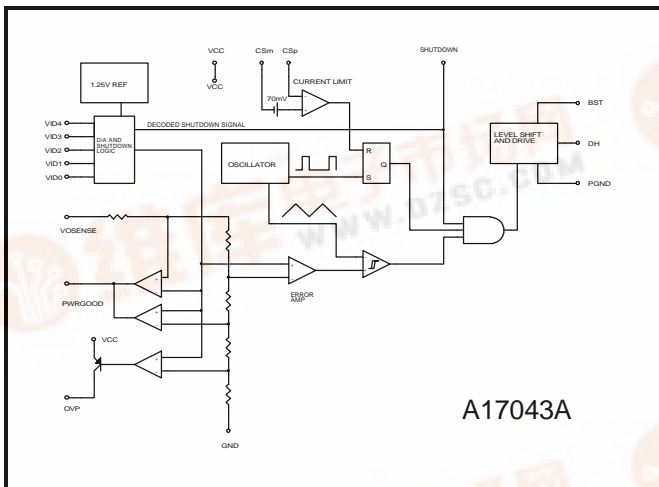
VCC
VCC
CSm
CSp
SHUTDOWN
1.25V REF
CURRENT LIMIT
70mV
BST
VID4
VID3
D/A AND SHUTDOWN LOGIC
DECODED SHUTDOWN SIGNAL
LEVEL SHIFT AND DRIVE
VID2
R
DH
VID1
OSCILLATOR
Q
VID0
S
PGND
www.dzsc.com
VOSENSE
PWRGOOD
ERROR AMP
VCC
OVP
A17043A
GND